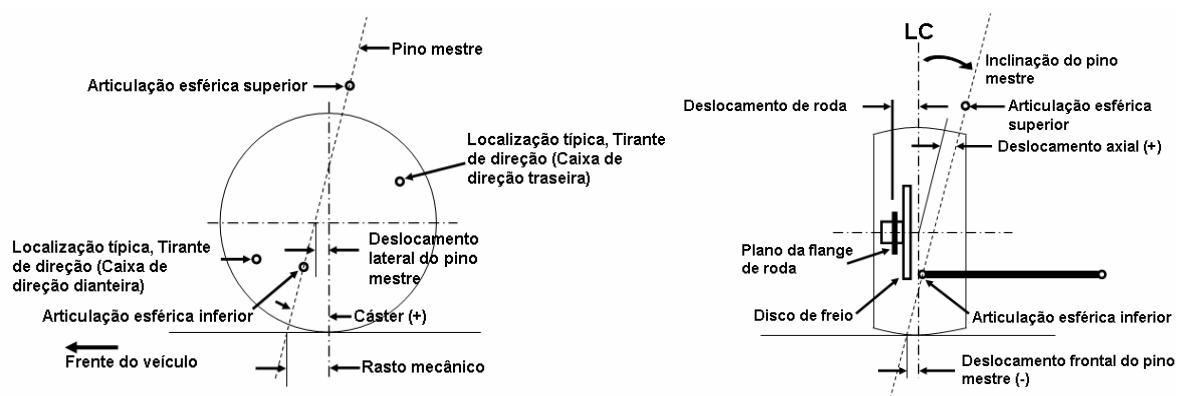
Pino mestre

Articulação esférica superior

Localização típica, Tirante de direção (Caixa de direção traseira)

Localização típica, Tirante de direção (Caixa de direção dianteira)

Deslocamento lateral do pino mestre

Articulação esférica inferior

Cáster (+)

Frente do veículo

Rasto mecânico

LC

Inclinação do pino mestre

Deslocamento de roda

Articulação esférica superior

Deslocamento axial (+)

Plano da flange de roda

Disco de freio

Articulação esférica inferior

Deslocamento frontal do pino mestre (-)